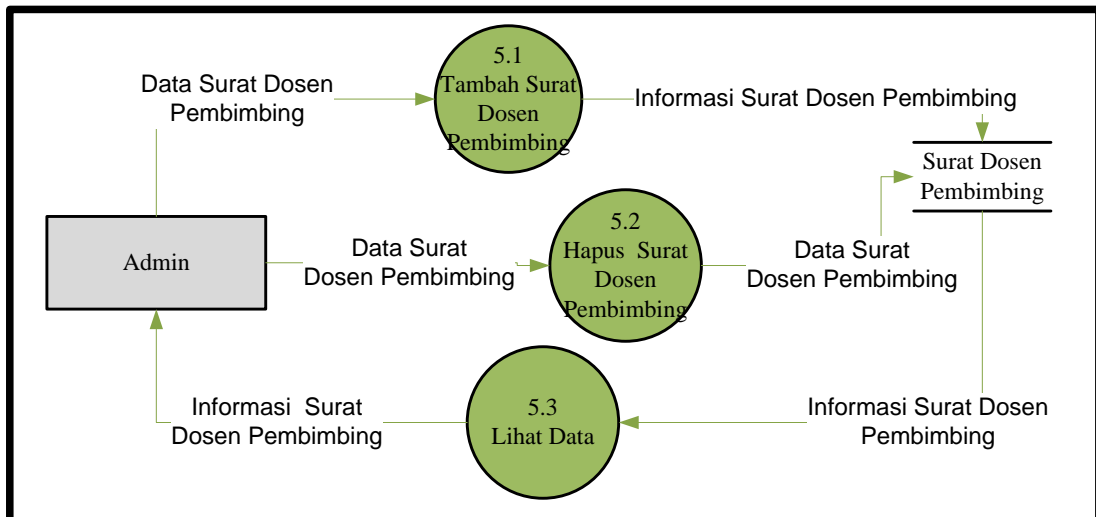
Data Surat Dosen Pembimbing

5.1 Tambah Surat Dosen Pembimbing

Informasi Surat Dosen Pembimbing

Surat Dosen Pembimbing

Admin

Data Surat Dosen Pembimbing

5.2 Hapus Surat Dosen Pembimbing

Data Surat Dosen Pembimbing

Informasi Surat Dosen Pembimbing

5.3 Lihat Data

Informasi Surat Dosen Pembimbing